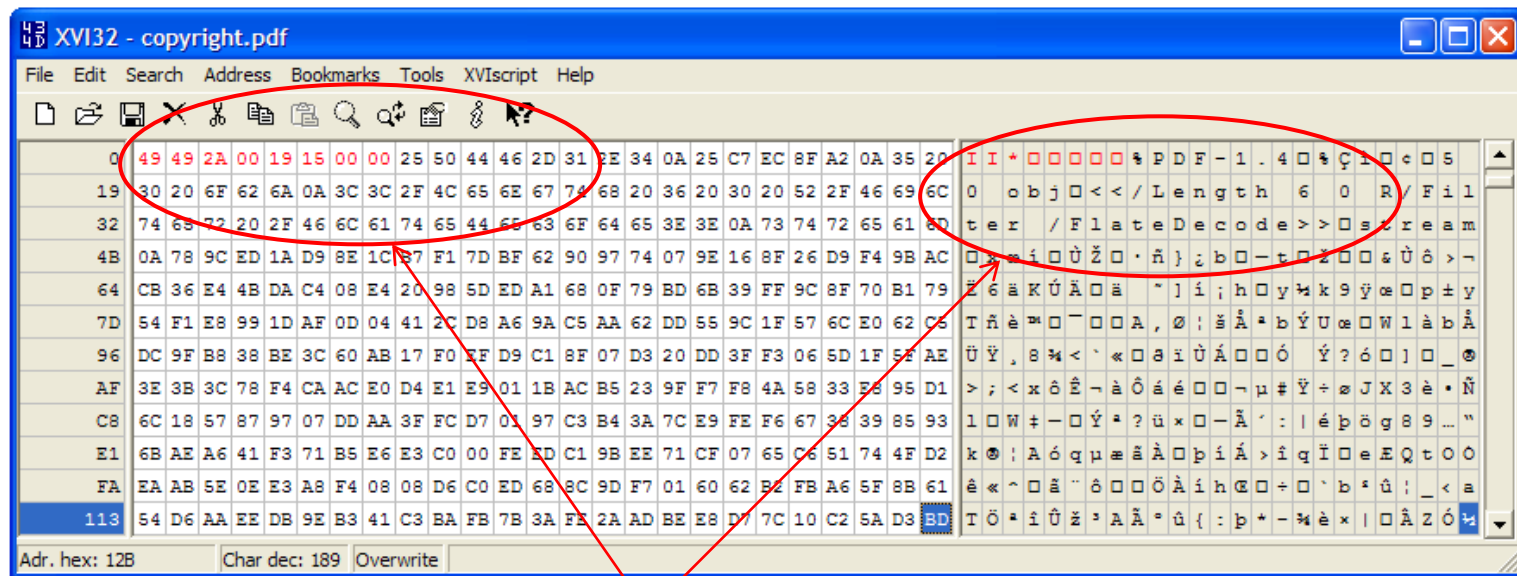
XVI32 - copyright.pdf

File Edit Search Address Bookmarks Tools XVIscript Help

| | | |
|---|---|---|
| 0 | 49 49 2A 00 19 15 00 00 25 50 44 46 2D 31 2E 34 0A 25 C7 EC 8F A2 0A 35 20 | I I * □ □ □ □ % P D F - 1 . 4 □ % Ç ì □ ¢ □ 5 |
| 19 | 30 20 6F 62 6A 0A 3C 3C 2F 4C 65 6E 67 74 68 20 36 20 30 20 52 2F 46 69 6C | 0 obj □ < < / L e n g t h 6 0 R / F i l |
| 32 | 74 65 72 20 2F 46 6C 61 74 65 44 65 63 6F 64 65 3E 3E 0A 73 74 72 65 61 6D | t e r / F l a t e D e c o d e > > □ s t r e a m |
| 4B | 0A 78 9C ED 1A D9 8E 1C B7 F1 7D BF 62 90 97 74 07 9E 16 8F 26 D9 F4 9B AC | □ x œ í □ Ù Ž □ · ñ } ¿ b □ — t □ ž □ □ & Ù ô › ¬ |
| 64 | CB 36 E4 4B DA C4 08 E4 20 98 5D ED A1 68 0F 79 BD 6B 39 FF 9C 8F 70 B1 79 | Ë 6 ä K Ú Ä □ ä ˜ ] í ¡ h □ y ½ k 9 ÿ œ □ p ± y |
| 7D | 54 F1 E8 99 1D AF 0D 04 41 2C D8 A6 9A C5 AA 62 DD 55 9C 1F 57 6C E0 62 C5 | T ñ è ™ □ ¯ □ □ A , Ø ¦ š Å ª b Ý U œ □ W l à b Å |
| 96 | DC 9F B8 38 BE 3C 60 AB 17 F0 EF D9 C1 8F 07 D3 20 DD 3F F3 06 5D 1F 5F AE | Ü Ÿ ¸ 8 ¾ < ` « □ ð ï Ù Á □ □ Ó Ý ? ó □ ] □ _ ® |
| AF | 3E 3B 3C 78 F4 CA AC E0 D4 E1 E9 01 1B AC B5 23 9F F7 F8 4A 58 33 E8 95 D1 | > ; < x ô Ê ¬ à Ô á é □ □ ¬ µ # Ÿ ÷ ø J X 3 è • Ñ |
| C8 | 6C 18 57 87 97 07 DD AA 3F FC D7 01 97 C3 B4 3A 7C E9 FE F6 67 38 39 85 93 | l □ W ‡ — □ Ý ª ? ü × □ — Ã ´ : | é þ ö g 8 9 … " |
| E1 | 6B AE A6 41 F3 71 B5 E6 E3 C0 00 FE ED C1 9B EE 71 CF 07 65 C6 51 74 4F D2 | k ® ¦ A ó q µ æ ã À □ þ í Á › î q Ï □ e Æ Q t O Ò |
| FA | EA AB 5E 0E E3 A8 F4 08 08 D6 C0 ED 68 8C 9D F7 01 60 62 B2 FB A6 5F 8B 61 | ê « ^ □ ã ¨ ô □ □ Ö À í h Œ □ ÷ □ ` b ² û ¦ _ ‹ a |
| 113 | 54 D6 AA EE DB 9E B3 41 C3 BA FB 7B 3A FE 2A AD BE E8 D7 7C 10 C2 5A D3 BD | T Ö ª î Û ž ³ A Ã º û { : þ * - ¾ è × | □ Â Z Ó ½ |

Adr. hex: 12B   Char dec: 189   Overwrite